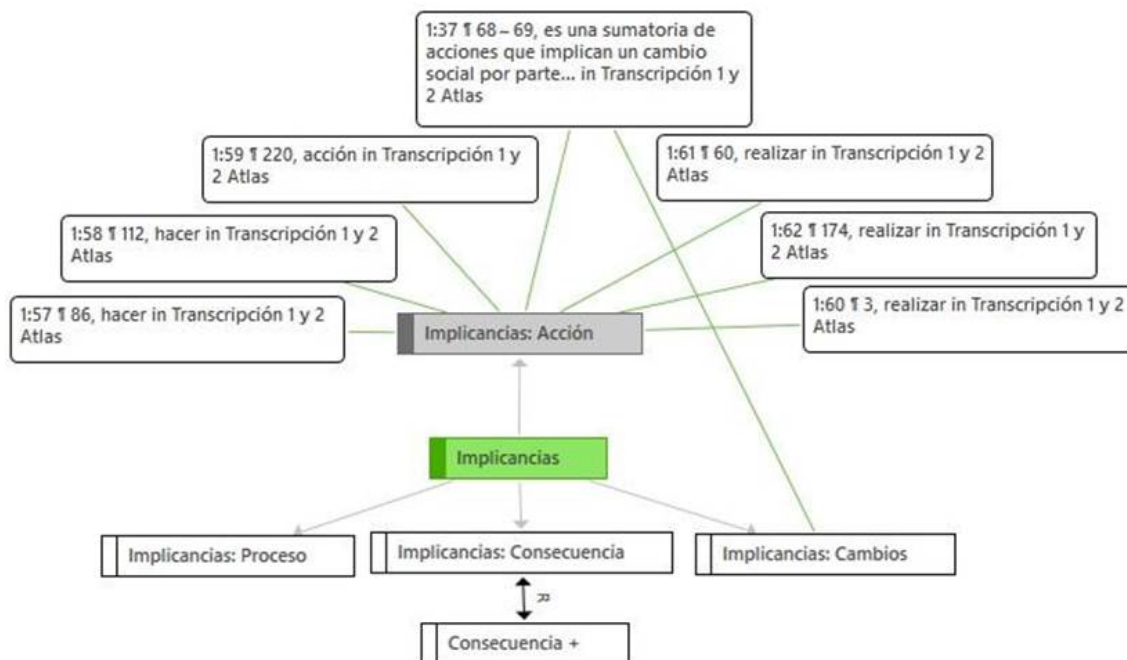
1:37 ¶ 68 – 69, es una sumatoria de acciones que implican un cambio social por parte... in Transcripción 1 y 2 Atlas

1:59 ¶ 220, acción in Transcripción 1 y 2 Atlas

1:61 ¶ 60, realizar in Transcripción 1 y 2 Atlas

1:58 ¶ 112, hacer in Transcripción 1 y 2 Atlas

1:62 ¶ 174, realizar in Transcripción 1 y 2 Atlas

1:57 ¶ 86, hacer in Transcripción 1 y 2 Atlas

Implicancias: Acción

1:60 ¶ 3, realizar in Transcripción 1 y 2 Atlas

Implicancias

Implicancias: Proceso

Implicancias: Consecuencia

Implicancias: Cambios

Consecuencia +